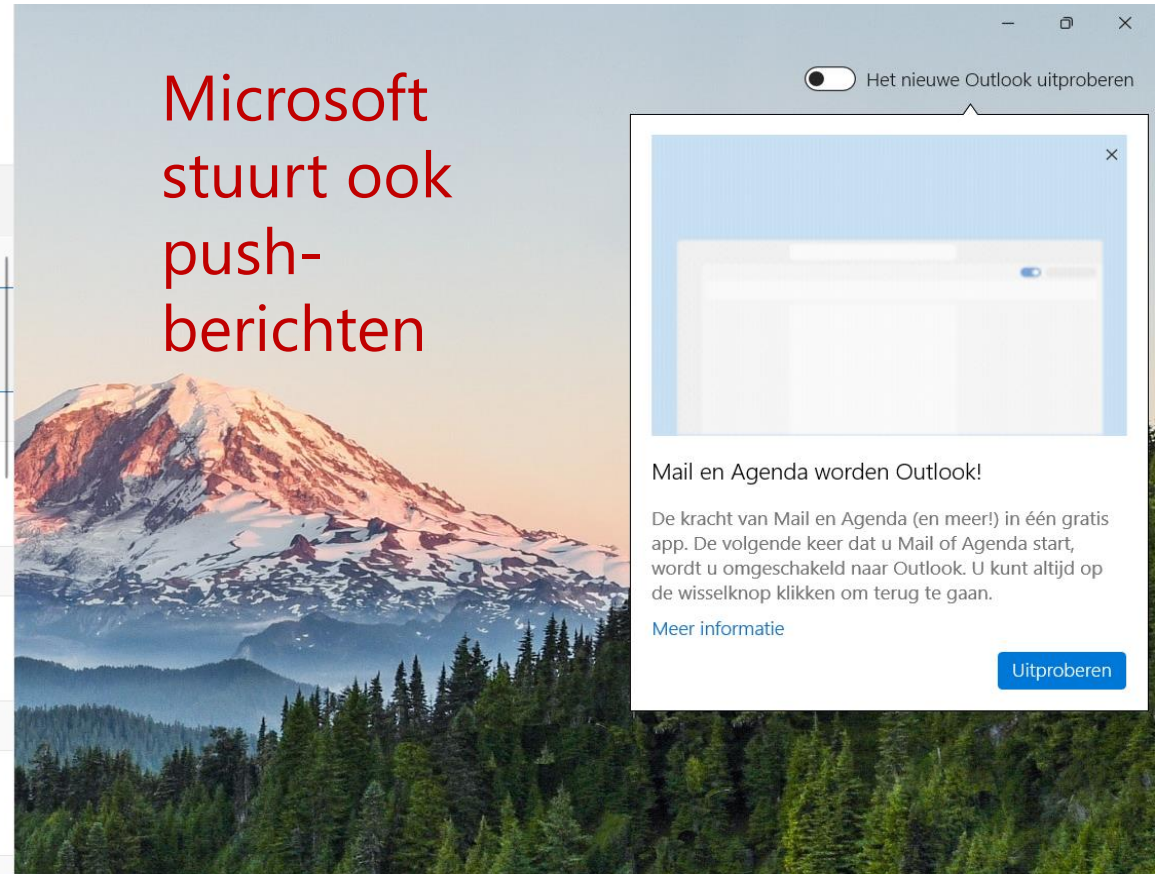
Microsoft stuurt ook push-berichten

Het nieuwe Outlook uitproberen

Mail en Agenda worden Outlook!

De kracht van Mail en Agenda (en meer!) in één gratis app. De volgende keer dat u Mail of Agenda start, wordt u omgeschakeld naar Outlook. U kunt altijd op de wisselknop klikken om terug te gaan.

Meer informatie

Uitproberen